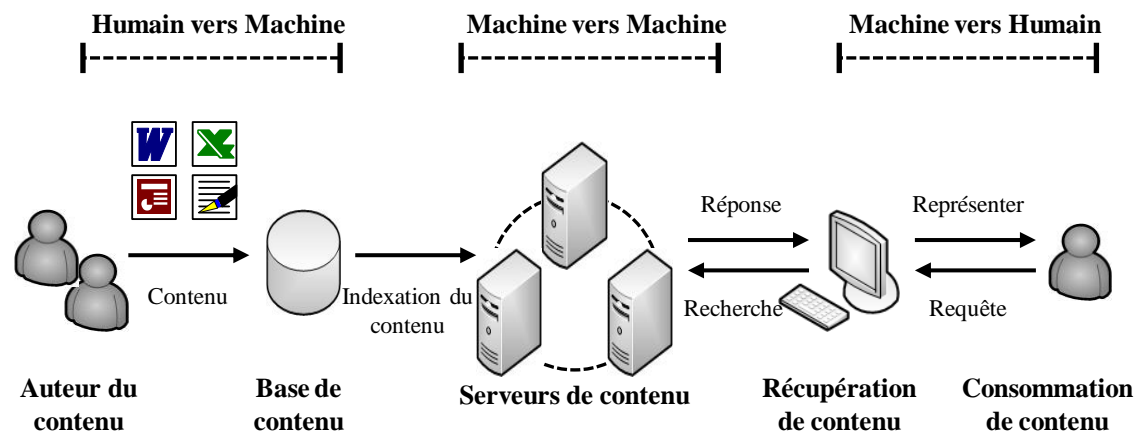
Humain vers Machine

Machine vers Machine

Machine vers Humain

Contenu

Indexation du contenu

Réponse

Recherche

Représenter

Requête

Auteur du contenu

Base de contenu

Serveurs de contenu

Récupération de contenu

Consommation de contenu